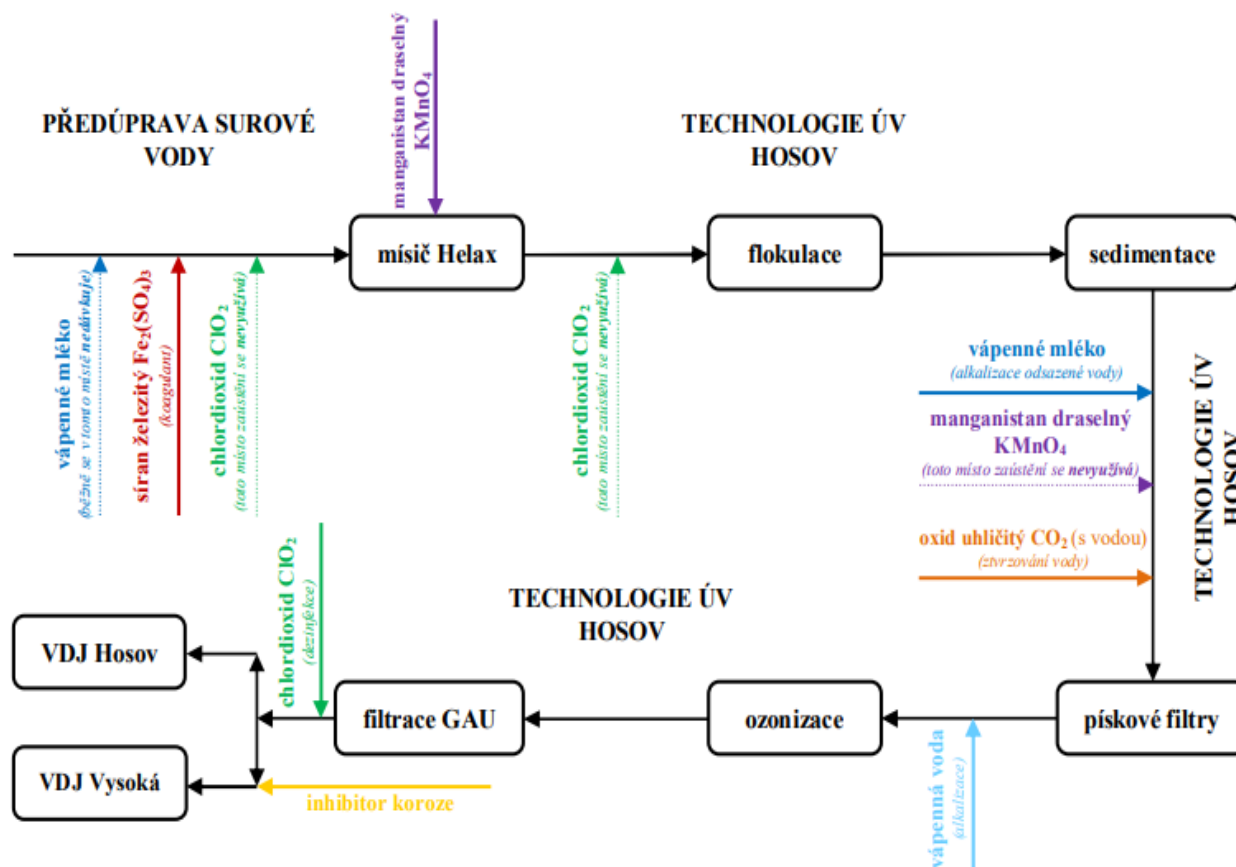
manganistan draselný $KMnO_4$

PŘEDÚPRAVA SUROVÉ VODY

TECHNOLOGIE ÚV HOSOV

mísič Helax

flokulace

sedimentace

vápenné mléko
(běžně se v tomto místě nedávkuje)

síran železitý $Fe_2(SO_4)_3$
(koagulant)

chlordioxid $ClO_2$
(toto místo zaústění se nevyužívá)

chlordioxid $ClO_2$
(toto místo zaústění se nevyužívá)

vápenné mléko
(alkalizace odsazené vody)

manganistan draselný $KMnO_4$
(toto místo zaústění se nevyužívá)

oxid uhličitý $CO_2$ (s vodou)
(ztvrzování vody)

TECHNOLOGIE ÚV HOSOV

chlordioxid $ClO_2$
(dezinfekce)

TECHNOLOGIE ÚV HOSOV

VDJ Hosov

VDJ Vysoká

filtrace GAU

ozonizace

pískové filtry

inhibitor koroze

vápenná voda
(alkalizace)